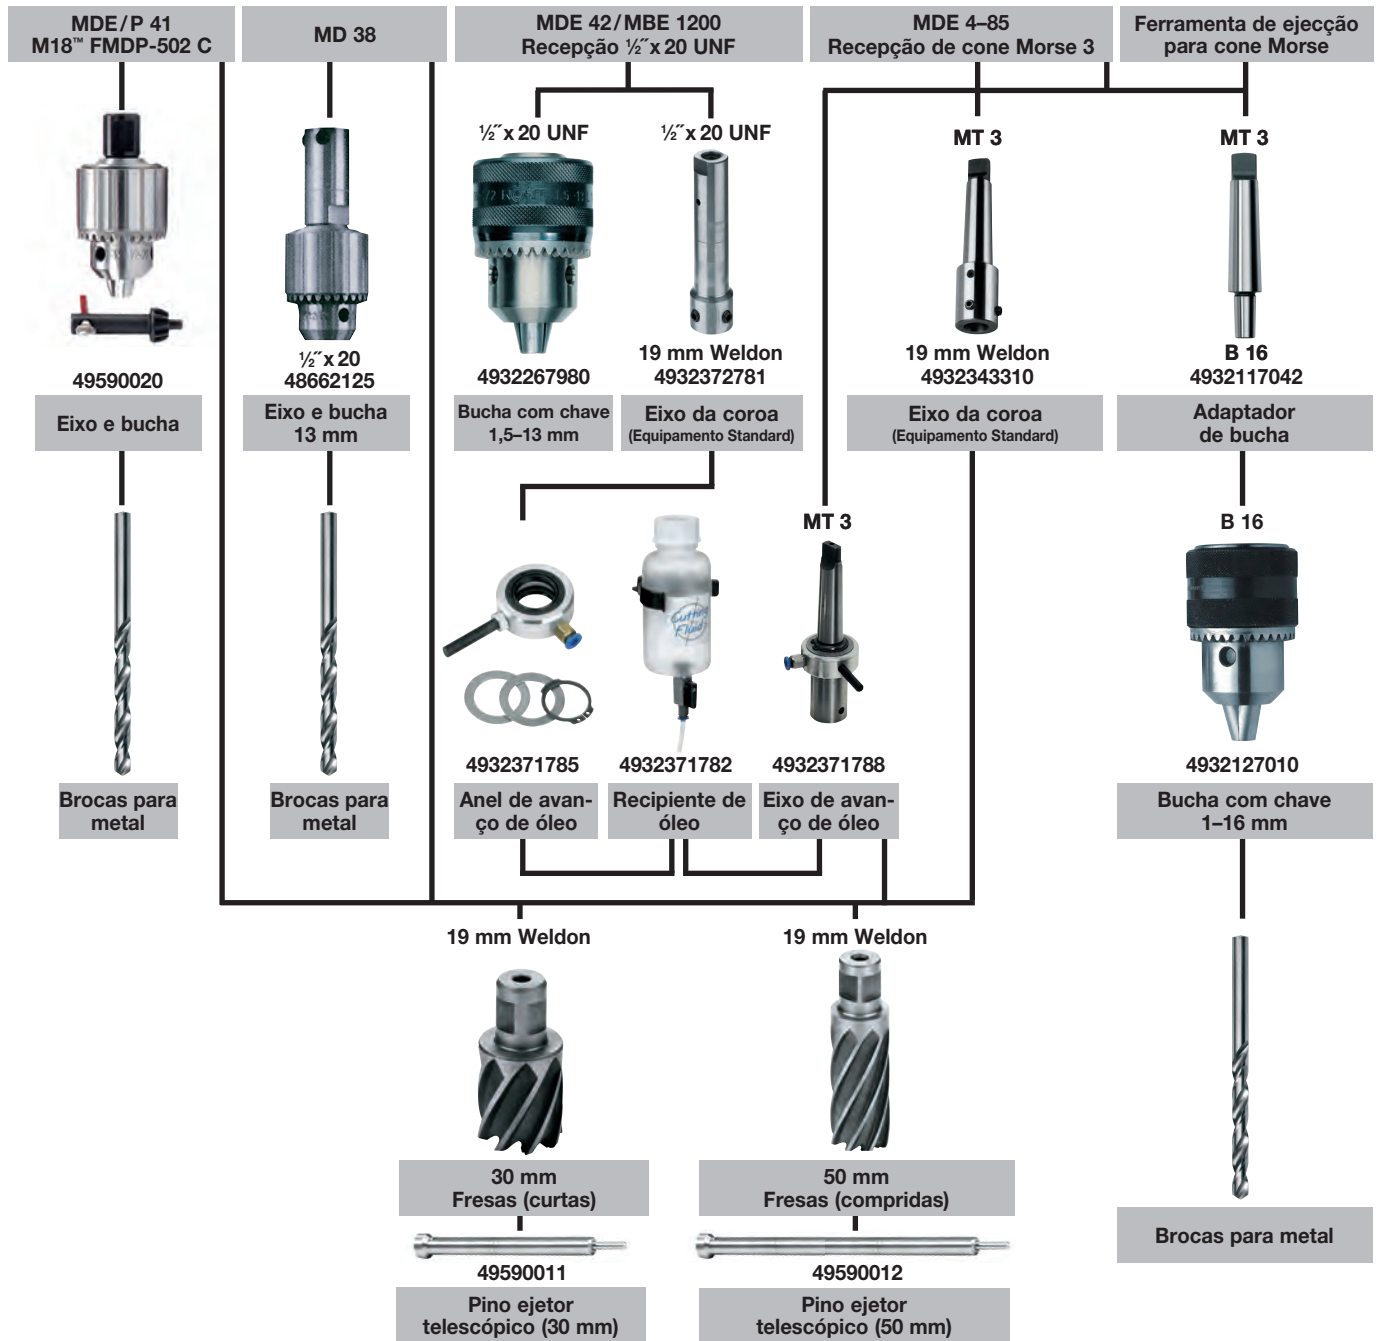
MDE / P 41
M18™ FMDP-502 C

MD 38

MDE 42 / MBE 1200
Recepção ½˝ x 20 UNF

MDE 4–85
Recepção de cone Morse 3

Ferramenta de ejecção para cone Morse

½˝ x 20 UNF

½˝ x 20 UNF

MT 3

MT 3

½˝ x 20
48662125

49590020

4932267980

19 mm Weldon
4932372781

19 mm Weldon
4932343310

B 16
4932117042

Eixo e bucha

Eixo e bucha 13 mm

Bucha com chave 1,5–13 mm

Eixo da coroa
(Equipamento Standard)

Eixo da coroa
(Equipamento Standard)

Adaptador de bucha

MT 3

B 16

4932371785

4932371782

4932371788

4932127010

Brocas para metal

Brocas para metal

Anel de avanço de óleo

Recipiente de óleo

Eixo de avanço de óleo

Bucha com chave 1–16 mm

19 mm Weldon

19 mm Weldon

30 mm
Fresas (curtas)

50 mm
Fresas (compridas)

49590011

49590012

Pino ejetor telescópico (30 mm)

Pino ejetor telescópico (50 mm)

Brocas para metal